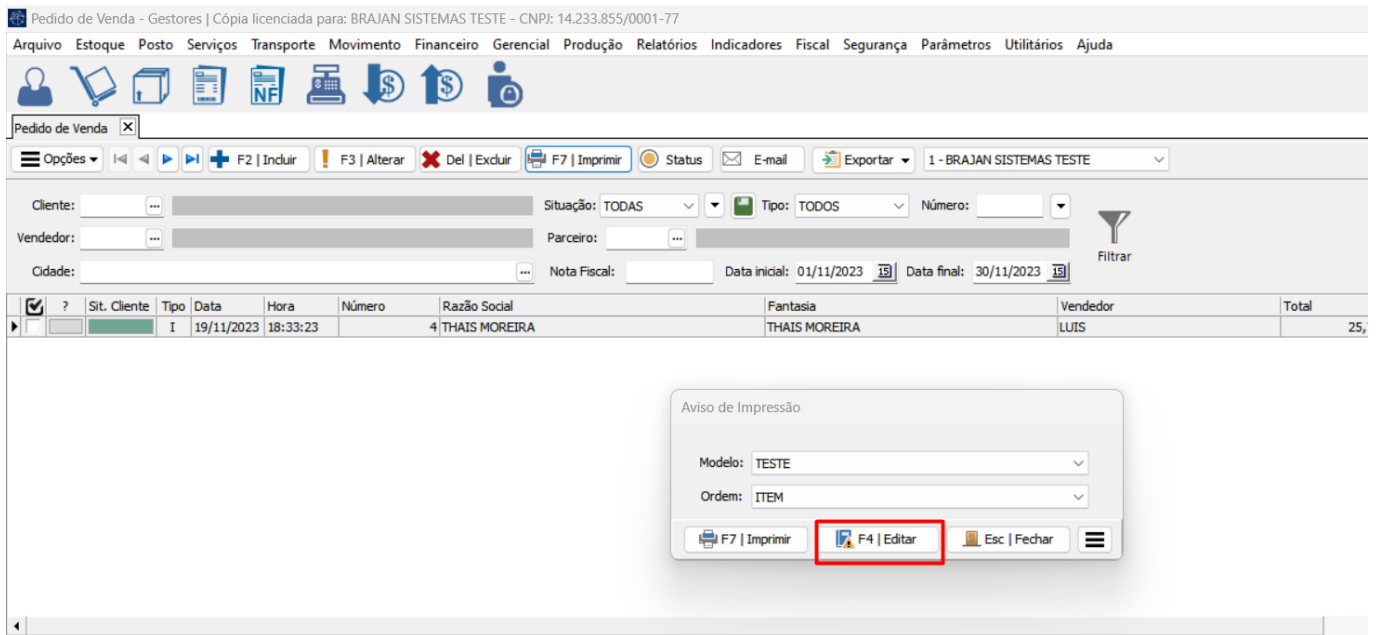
Pedido de Venda - Gestores | Cópia licenciada para: BRAJAN SISTEMAS TESTE - CNPJ: 14.233.855/0001-77

Arquivo Estoque Posto Serviços Transporte Movimento Financeiro Gerencial Produção Relatórios Indicadores Fiscal Segurança Parâmetros Utilitários Ajuda

Pedido de Venda

Opções F2 | Incluir F3 | Alterar Del | Excluir F7 | Imprimir Status E-mail Exportar 1 - BRAJAN SISTEMAS TESTE

Cliente: Situação: TODAS Tipo: TODOS Número:
Vendedor: Parceiro:
Cidade: Nota Fiscal: Data inicial: 01/11/2023 Data final: 30/11/2023 Filtrar

| ? | Sit. Cliente | Tipo | Data | Hora | Número | Razão Social | Fantasia | Vendedor | Total |
|---|---|---|---|---|---|---|---|---|---|
| | | I | 19/11/2023 | 18:33:23 | 4 | THAIS MOREIRA | THAIS MOREIRA | LUIS | 25, |

Aviso de Impressão

Modelo: TESTE
Ordem: ITEM

F7 | Imprimir F4 | Editar Esc | Fechar